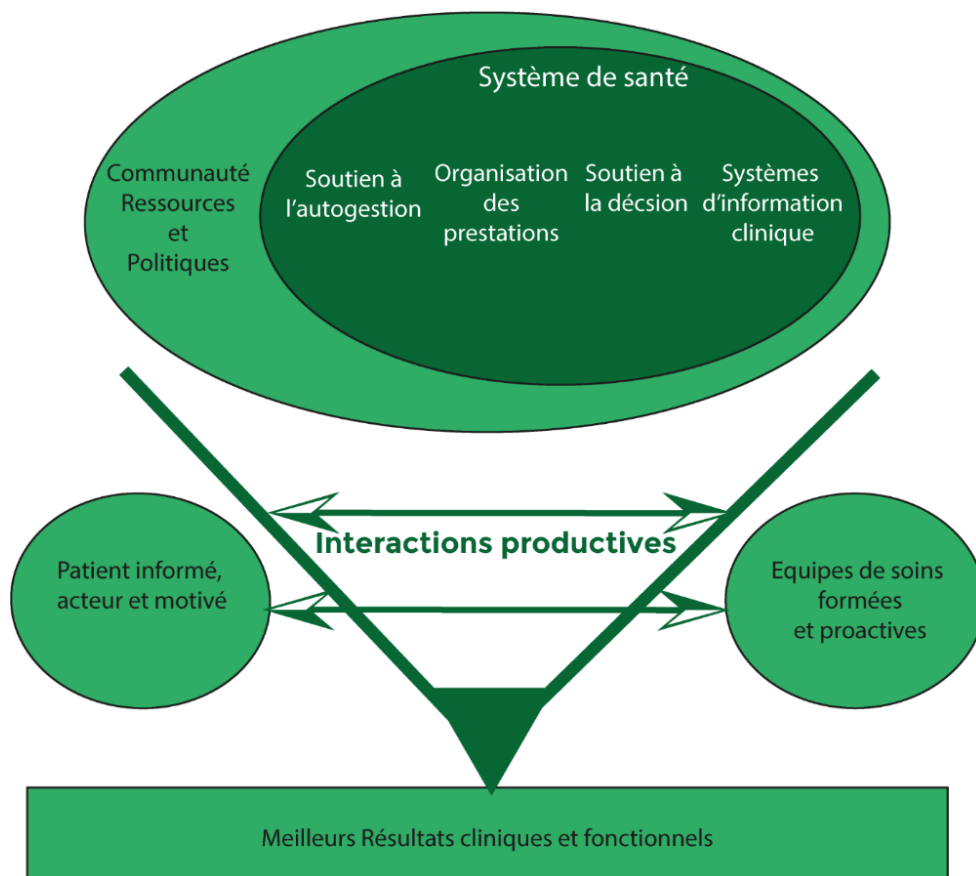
Système de santé

Communauté Ressources et Politiques

Soutien à l'autogestion

Organisation des prestations

Soutien à la décsion

Systèmes d'information clinique

Interactions productives

Patient informé, acteur et motivé

Equipes de soins formées et proactives

Meilleurs Résultats cliniques et fonctionnels